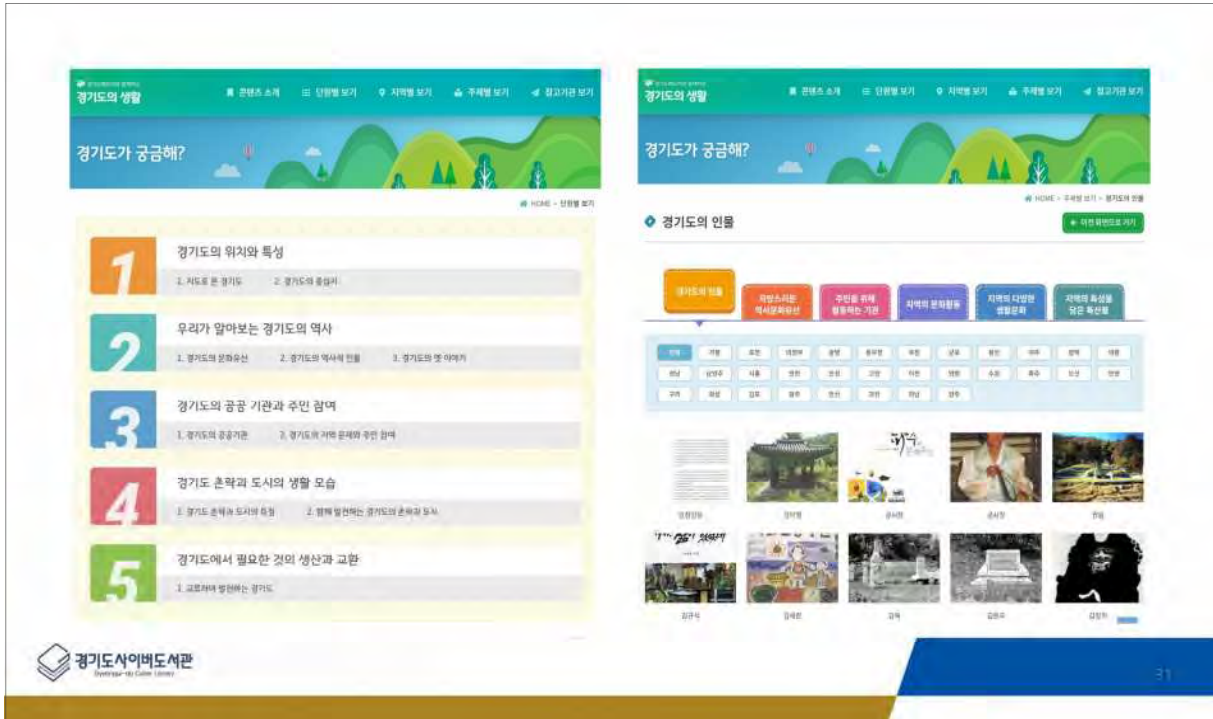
경기도의 생활

콘텐츠 소개 단원별 보기 지역별 보기 주제별 보기 참고기관 보기

경기도가 궁금해?

HOME > 단원별 보기

1
경기도의 위치와 특성
1. 지도로 본 경기도 2. 경기도의 중심지

2
우리가 알아보는 경기도의 역사
1. 경기도의 문화유산 2. 경기도의 역사적 인물 3. 경기도의 옛 이야기

3
경기도의 공공 기관과 주민 참여
1. 경기도의 공공기관 2. 경기도의 지역 문제와 주민 참여

4
경기도 촌락과 도시의 생활 모습
1. 경기도 촌락과 도시의 특징 2. 함께 발전하는 경기도의 촌락과 도시

5
경기도에서 필요한 것의 생산과 교환
1. 교류하며 발전하는 경기도

경기도의 생활

콘텐츠 소개 단원별 보기 지역별 보기 주제별 보기 참고기관 보기

경기도가 궁금해?

HOME > 주제별 보기 > 경기도의 인물

경기도의 인물

이전 화면으로 가기

경기도의 인물 자랑스러운 역사문화유산 주민을 위해 활동하는 기관 지역의 문화활동 지역의 다양한 생활문화 지역의 특성을 담은 특산물

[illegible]

김대건 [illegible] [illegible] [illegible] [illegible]
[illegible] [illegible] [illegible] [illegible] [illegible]

경기도사이버도서관
Gyeonggi-do Cyber Library

31